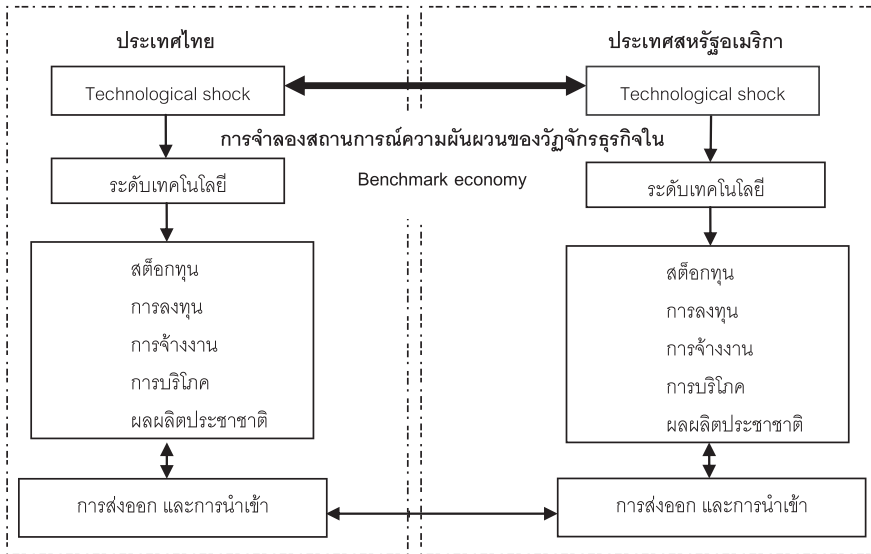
ประเทศไทย

ประเทศสหรัฐอเมริกา

Technological shock

Technological shock

การจำลองสถานการณ์ความผันผวนของวัฏจักรธุรกิจใน Benchmark economy

ระดับเทคโนโลยี

ระดับเทคโนโลยี

สต็อกทุน
การลงทุน
การจ้างงาน
การบริโภค
ผลผลิตประชาชาติ

สต็อกทุน
การลงทุน
การจ้างงาน
การบริโภค
ผลผลิตประชาชาติ

การส่งออก และการนำเข้า

การส่งออก และการนำเข้า